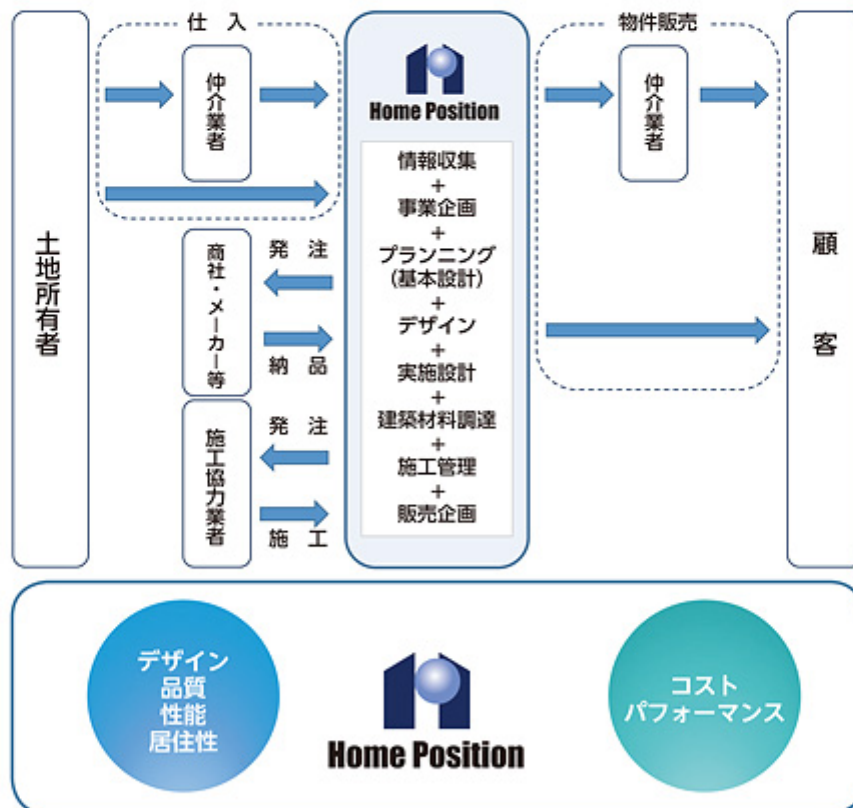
土地所有者

仕 入

仲介業者

商社・メーカー等

発 注

納 品

施工協力業者

発 注

施 工

Home Position

情報収集
+
事業企画
+
プランニング
(基本設計)
+
デザイン
+
実施設計
+
建築材料調達
+
施工管理
+
販売企画

物件販売

仲介業者

顧客

デザイン
品質
性能
居住性

Home Position

コスト
パフォーマンス